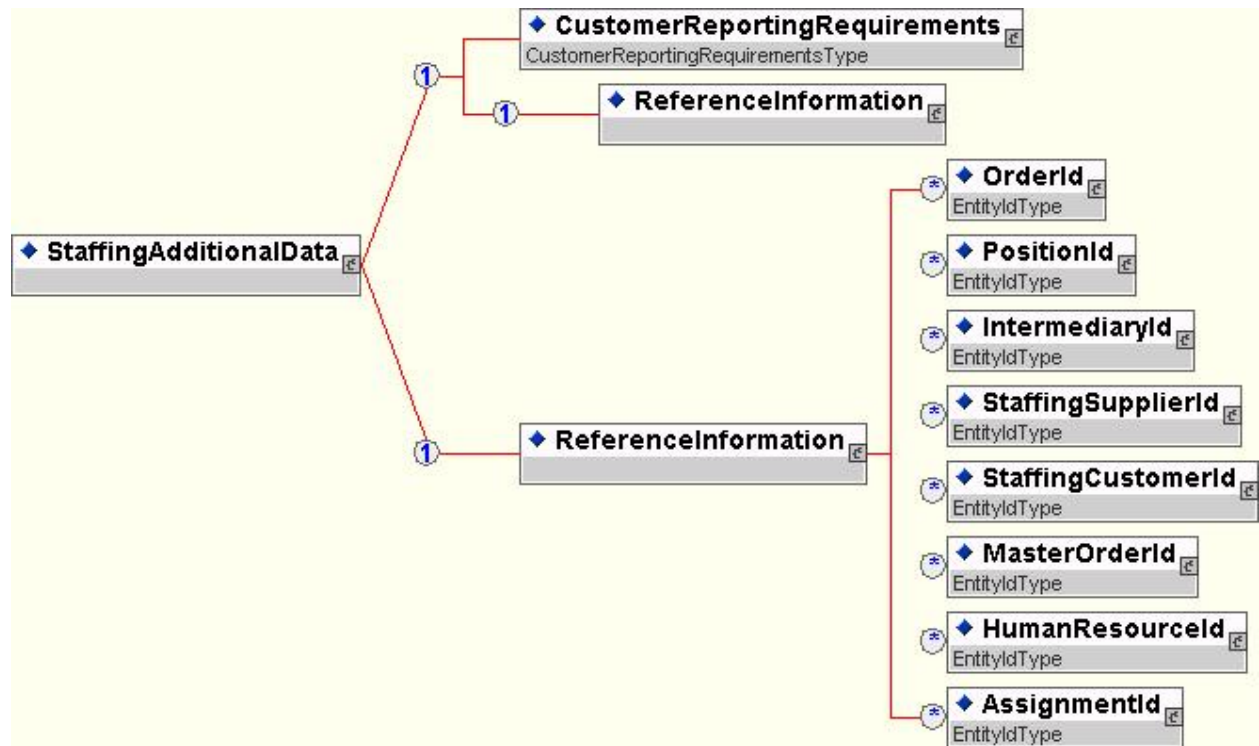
◆ CustomerReportingRequirements
CustomerReportingRequirementsType

1

1

◆ ReferenceInformation

◆ StaffingAdditionalData

1

◆ ReferenceInformation

◆ OrderId
EntityIdType

◆ PositionId
EntityIdType

◆ IntermediaryId
EntityIdType

◆ StaffingSupplierId
EntityIdType

◆ StaffingCustomerId
EntityIdType

◆ MasterOrderId
EntityIdType

◆ HumanResourceId
EntityIdType

◆ AssignmentId
EntityIdType